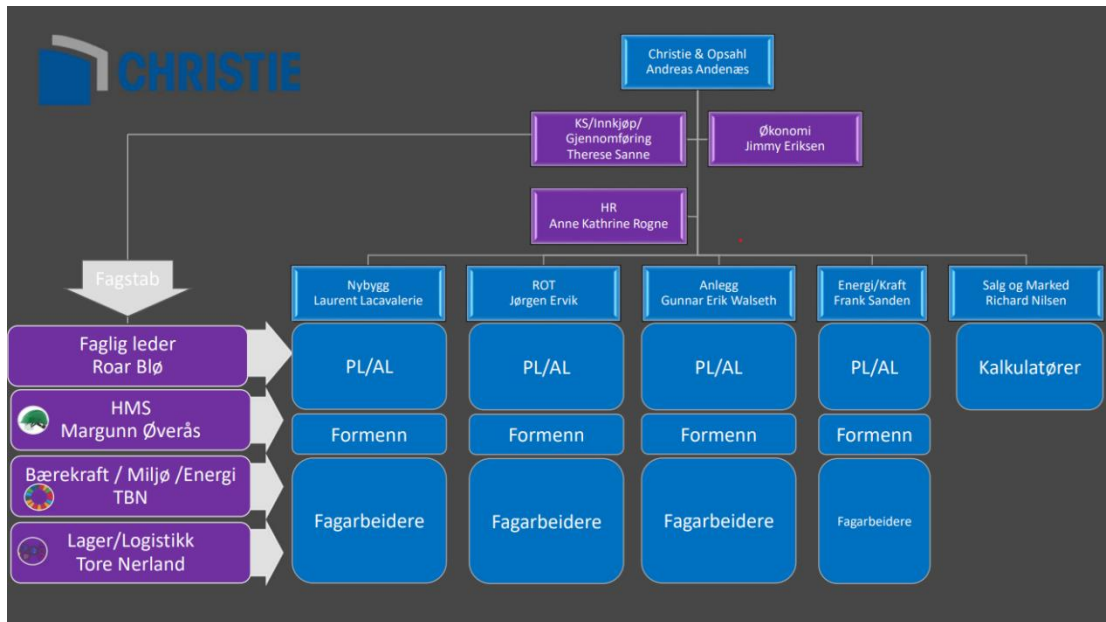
CHRISTIE

Christie & Opsahl
Andreas Andenæs

KS/Innkjøp/
Gjennomføring
Therese Sanne

Økonomi
Jimmy Eriksen

HR
Anne Kathrine Rogne

Fagstab

Faglig leder
Roar Blø

HMS
Margunn Øverås

Bærekraft / Miljø /Energi
TBN

Lager/Logistikk
Tore Nerland

Nybygg
Laurent Lacavalerie

PL/AL

Formenn

Fagarbeidere

ROT
Jørgen Ervik

PL/AL

Formenn

Fagarbeidere

Anlegg
Gunnar Erik Walseth

PL/AL

Formenn

Fagarbeidere

Energi/Kraft
Frank Sanden

PL/AL

Formenn

Fagarbeidere

Salg og Marked
Richard Nilsen

Kalkulatører